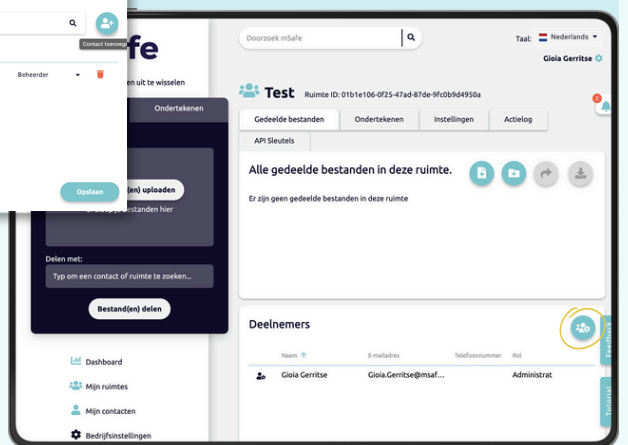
Contact toevoegen

Beheerder

Opslaan

fe

en uit te wisselen

Ondertekenen

(en) uploaden

bestanden hier

Delen met:

Typ om een contact of ruimte te zoeken...

Bestand(en) delen

Dashboard

Mijn ruimtes

Mijn contacten

Bedrijfsinstellingen

Doorzoek mSafe

Taal: Nederlands

Gioia Gerritse

2

Test Ruimte ID: 01b1e106-0f25-47ad-87de-9fc0b9d4950a

Gedeelde bestanden

Ondertekenen

Instellingen

Actielog

API Sleutels

Alle gedeelde bestanden in deze ruimte.

Er zijn geen gedeelde bestanden in deze ruimte

Deelnemers

| Naam | E-mailadres | Telefoonnummer | Rol |
|---|---|---|---|
| Gioia Gerritse | Gioia.Gerritse@msaf... | | Administrat |

Feedb

Tutori